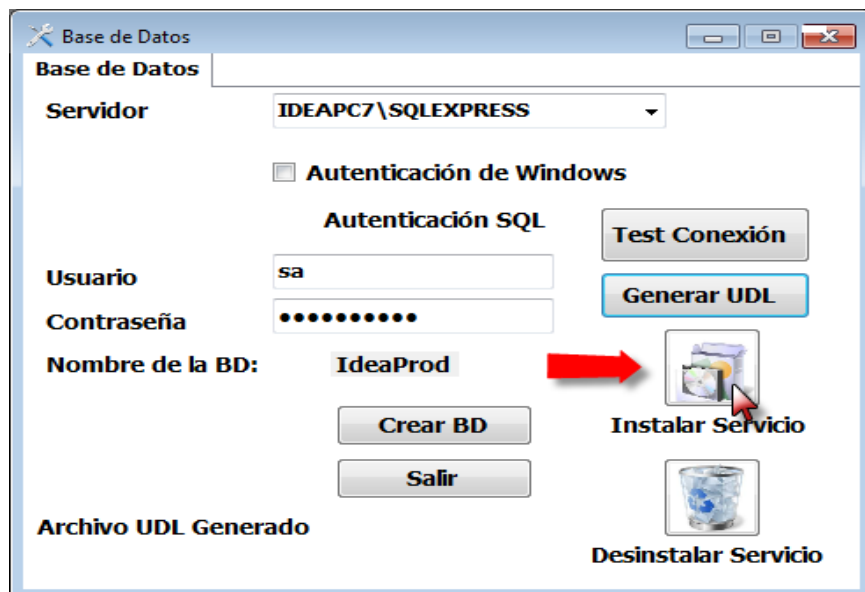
Base de Datos

Base de Datos

Servidor IDEAPC7\SQLEXPRESS

Autenticación de Windows

Autenticación SQL

Test Conexión

Usuario sa

Generar UDL

Contraseña ●●●●●●●●●●

Nombre de la BD: IdeaProd

Crear BD

Instalar Servicio

Salir

Archivo UDL Generado

Desinstalar Servicio